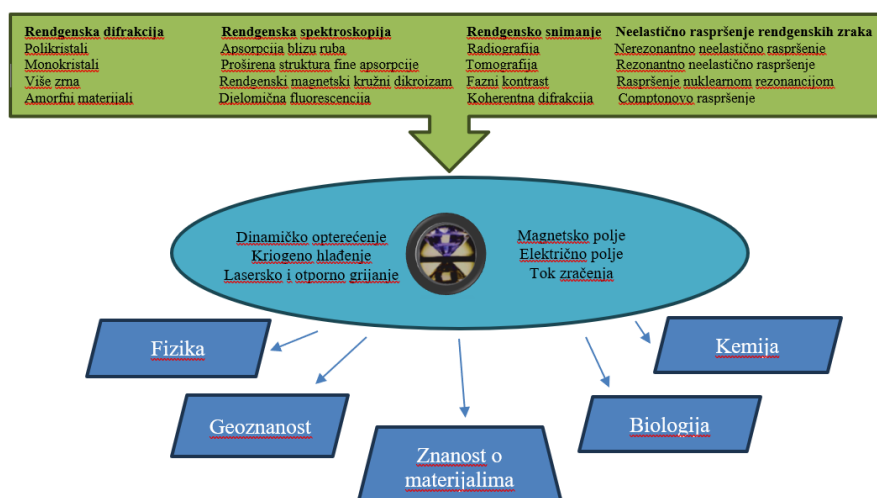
Rendgenska difrakcija
Polikristali
Monokristali
Više zrna
Amorfni materijali

Rendgenska spektroskopija
Apsorpcija blizu ruba
Proširena struktura fine apsorpcije
Rendgenski magnetski kružni dikroizam
Djelomična fluorescencija

Rendgensko snimanje
Radiografija
Tomografija
Fazni kontrast
Koherentna difrakcija

Neelastično raspršenje rendgenskih zraka
Nerezonantno neelastično raspršenje
Rezonantno neelastično raspršenje
Raspršenje nuklearnom rezonancijom
Comptonovo raspršenje

Dinamičko opterećenje
Kriogeno hlađenje
Lasersko i otporno grijanje

Magnetsko polje
Električno polje
Tok zračenja

Fizika

Kemija

Geoznanost

Biologija

Znanost o materijalima